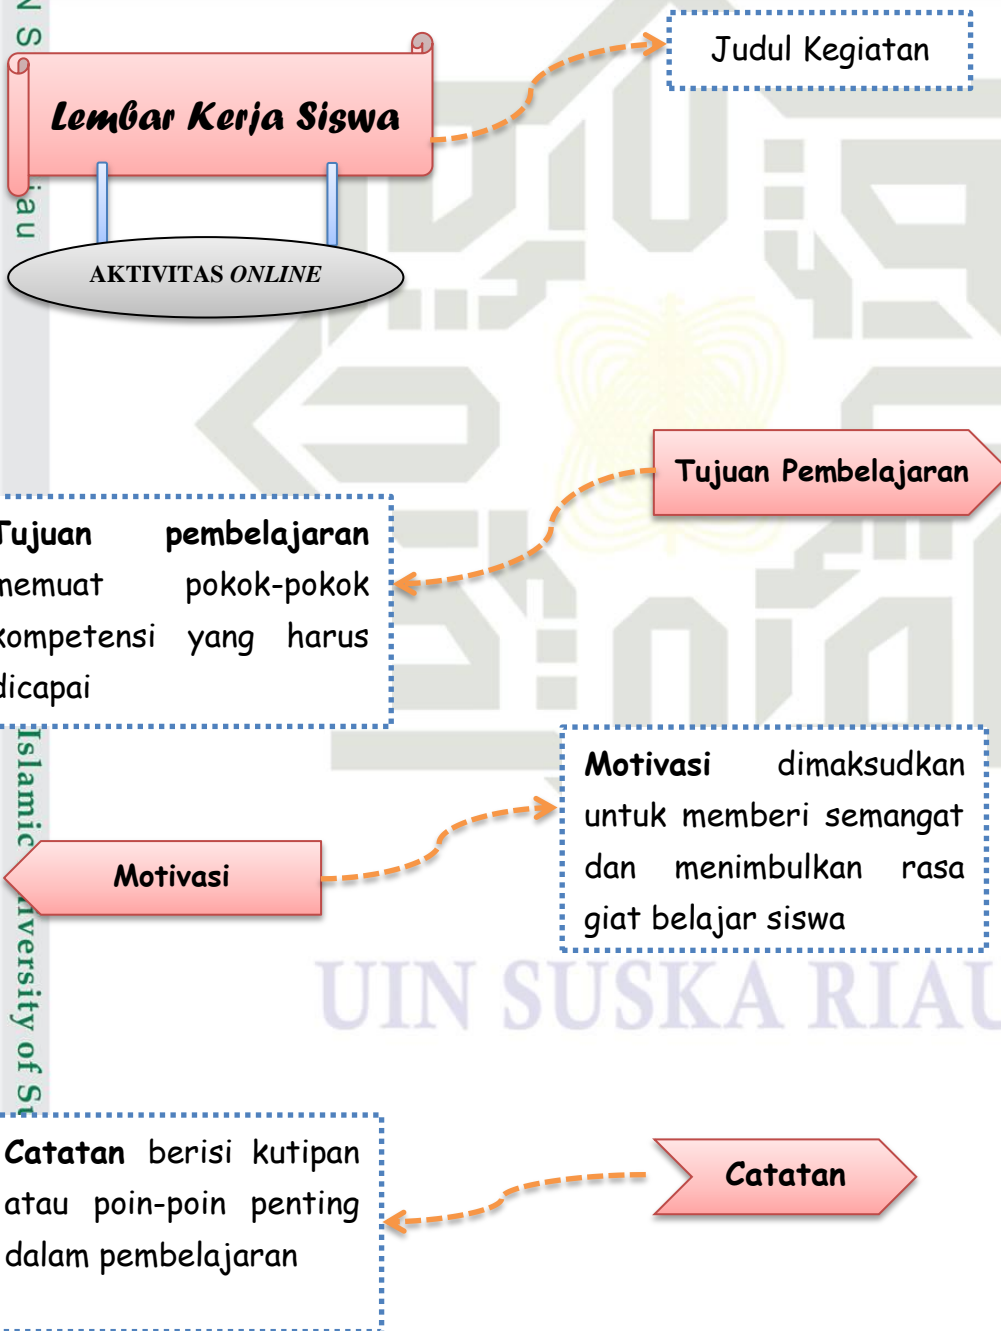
N S

iau

Lembar Kerja Siswa

AKTIVITAS *ONLINE*

Judul Kegiatan

Tujuan Pembelajaran

Tujuan pembelajaran memuat pokok-pokok kompetensi yang harus dicapai

Islamic University of St

Motivasi dimaksudkan untuk memberi semangat dan menimbulkan rasa giat belajar siswa

Motivasi

UIN SUSKA RIAU

Catatan berisi kutipan atau poin-poin penting dalam pembelajaran

Catatan